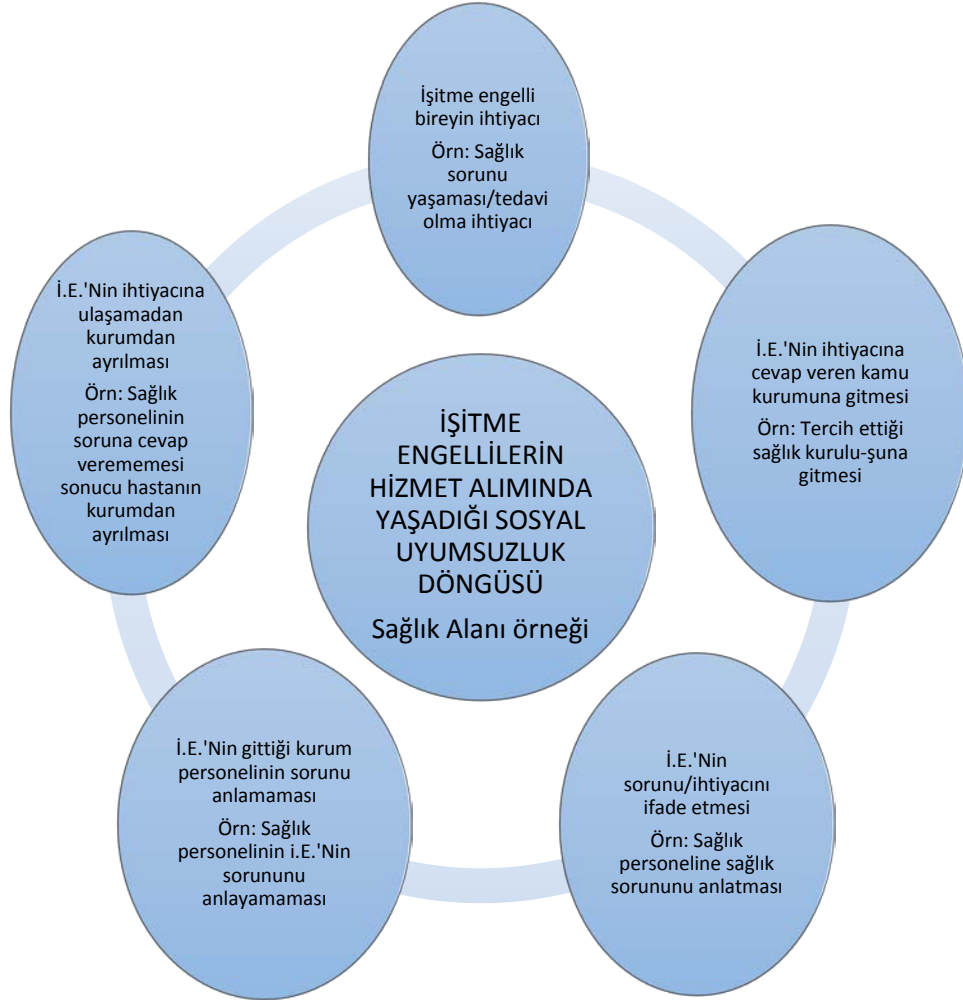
İşitme engelli bireyin ihtiyacı

Örn: Sağlık sorunu yaşaması/tedavi olma ihtiyacı

İ.E.'Nin ihtiyacına cevap veren kamu kurumuna gitmesi

Örn: Tercih ettiği sağlık kurulu-şuna gitmesi

İ.E.'Nin sorunu/ihtiyacını ifade etmesi

Örn: Sağlık personeline sağlık sorununu anlatması

İ.E.'Nin gittiği kurum personelinin sorunu anlamaması

Örn: Sağlık personelinin i.E.'Nin sorununu anlayamaması

İ.E.'Nin ihtiyacına ulaşamadan kurumdan ayrılması

Örn: Sağlık personelinin soruna cevap verememesi sonucu hastanın kurumdan ayrılması

İŞİTME ENGELLİLERİN HİZMET ALIMINDA YAŞADIĞI SOSYAL UYUMSUZLUK DÖNGÜSÜ

Sağlık Alanı örneği